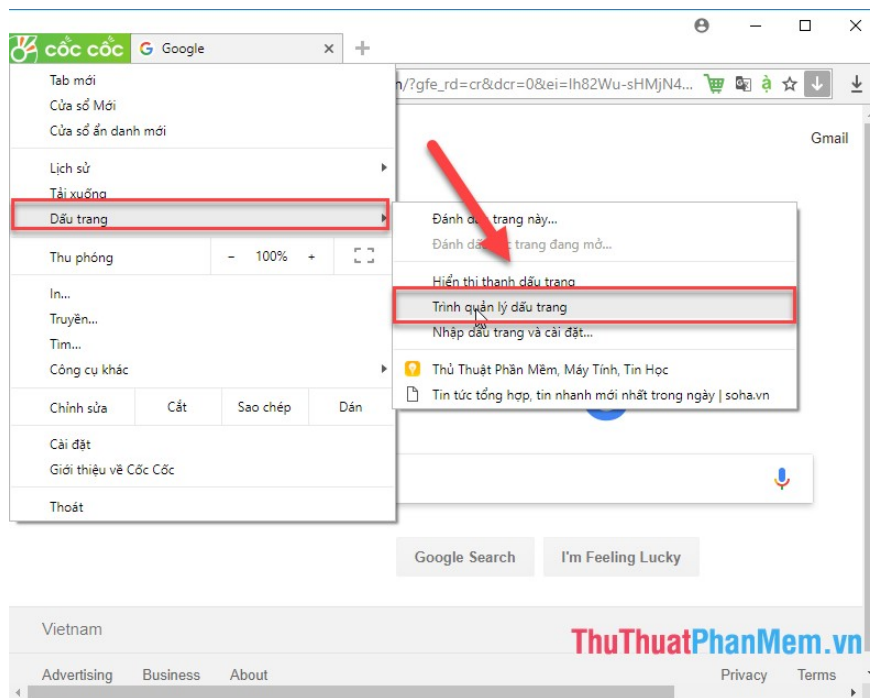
cốc cốc
Google

h/?gfe_rd=cr&dcr=0&ei=Ih82Wu-sHMjN4...

Gmail

Tab mới
Cửa sổ Mới
Cửa sổ ẩn danh mới

Lịch sử
Tải xuống
Dấu trang

Thu phóng - 100% +

In...
Truyền...
Tìm...
Công cụ khác

Chỉnh sửa Cắt Sao chép Dán

Cài đặt
Giới thiệu về Cốc Cốc

Thoát

Đánh d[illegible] trang này...
Đánh dấ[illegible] trang đang mở...

Hiển thị thanh dấu trang
Trình quản lý dấu trang
Nhập dấu trang và cài đặt...

Thủ Thuật Phần Mềm, Máy Tính, Tin Học
Tin tức tổng hợp, tin nhanh mới nhất trong ngày | soha.vn

Google Search
I'm Feeling Lucky

Vietnam
ThuThuatPhanMem.vn

Advertising Business About
Privacy Terms